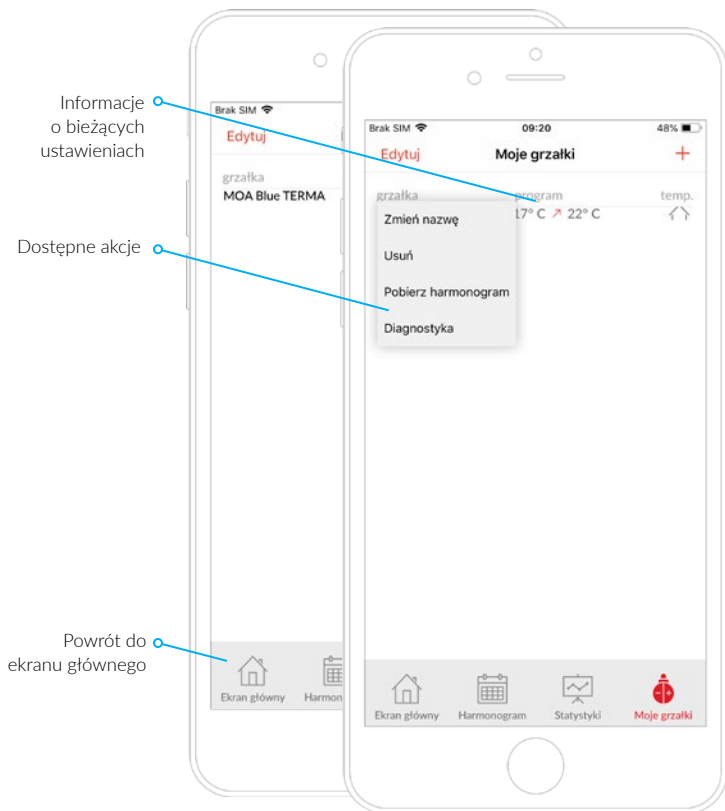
Informacje o bieżących ustawieniach

Dostępne akcje

Powrót do ekranu głównego

Brak SIM
Edytuj
grzałka
MOA Blue TERMA
Ekran główny
Harmon

Brak SIM 09:20 48%
Edytuj
Moje grzałki
+
grzałka
program
temp.
17° C ↗ 22° C
Zmień nazwę
Usuń
Pobierz harmonogram
Diagnostyka
Ekran główny
Harmonogram
Statystyki
Moje grzałki